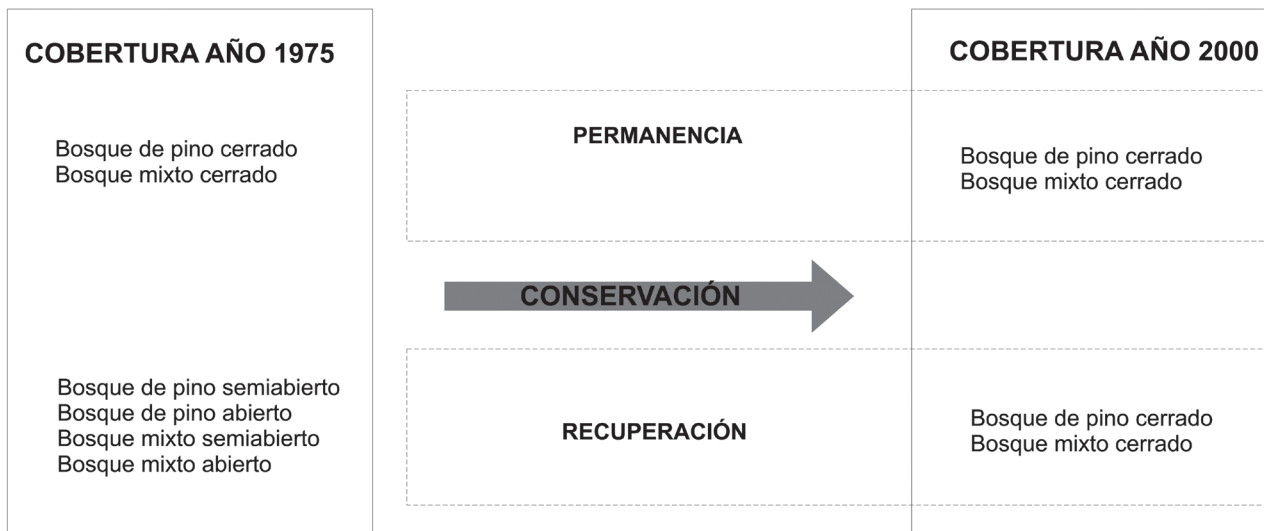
COBERTURA AÑO 1975

Bosque de pino cerrado
Bosque mixto cerrado

Bosque de pino semiabierto
Bosque de pino abierto
Bosque mixto semiabierto
Bosque mixto abierto

PERMANENCIA

CONSERVACIÓN

RECUPERACIÓN

COBERTURA AÑO 2000

Bosque de pino cerrado
Bosque mixto cerrado

Bosque de pino cerrado
Bosque mixto cerrado